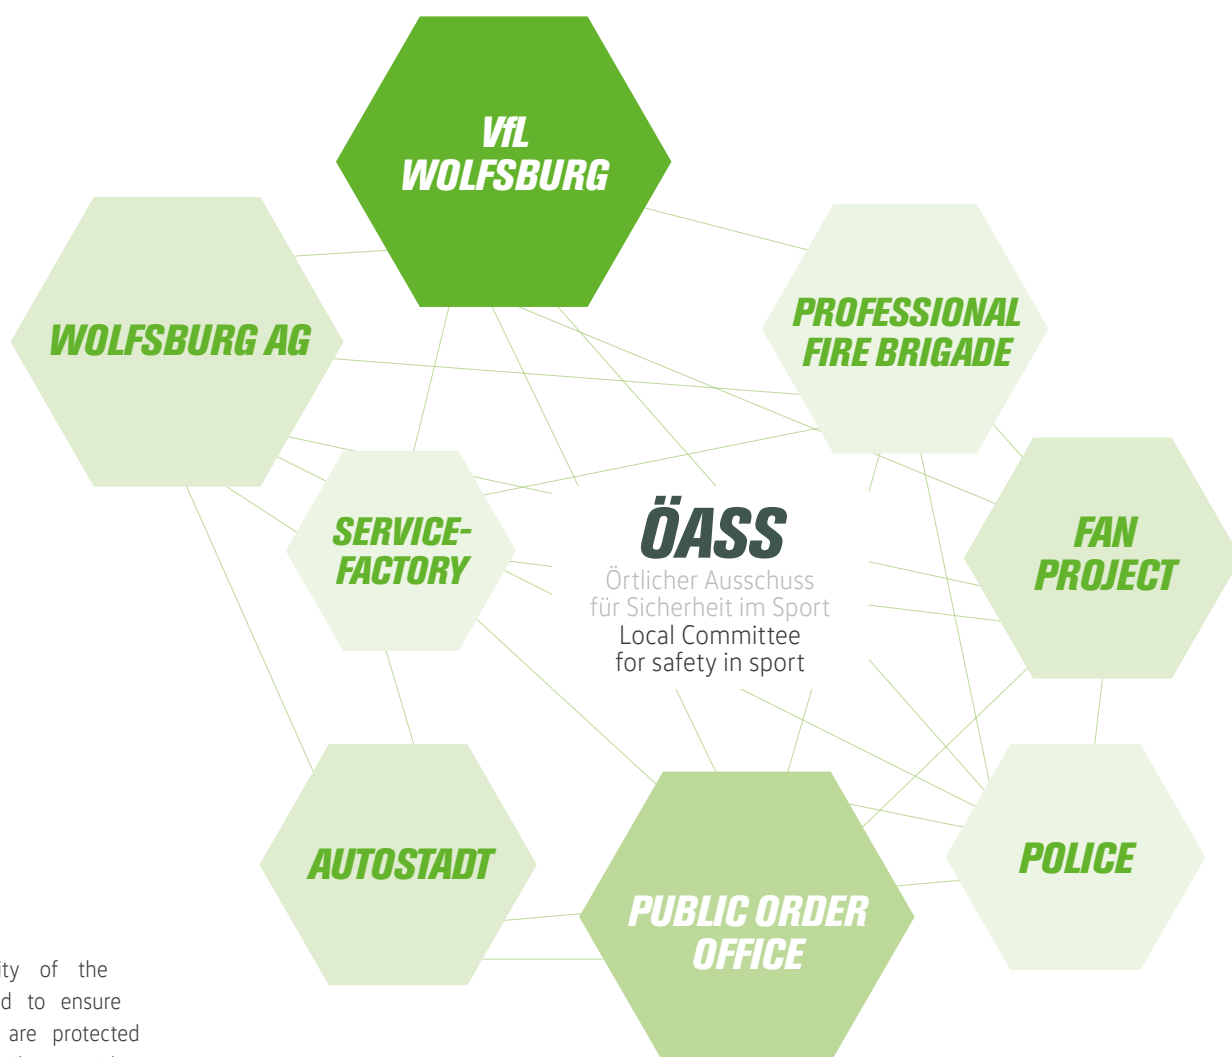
VfL WOLFSBURG

WOLFSBURG AG

PROFESSIONAL FIRE BRIGADE

SERVICE-FACTORY

ÖASS
Örtlicher Ausschuss für Sicherheit im Sport
Local Committee for safety in sport

FAN PROJECT

AUTOSTADT

PUBLIC ORDER OFFICE

POLICE

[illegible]ty of the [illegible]d to ensure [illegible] are protected